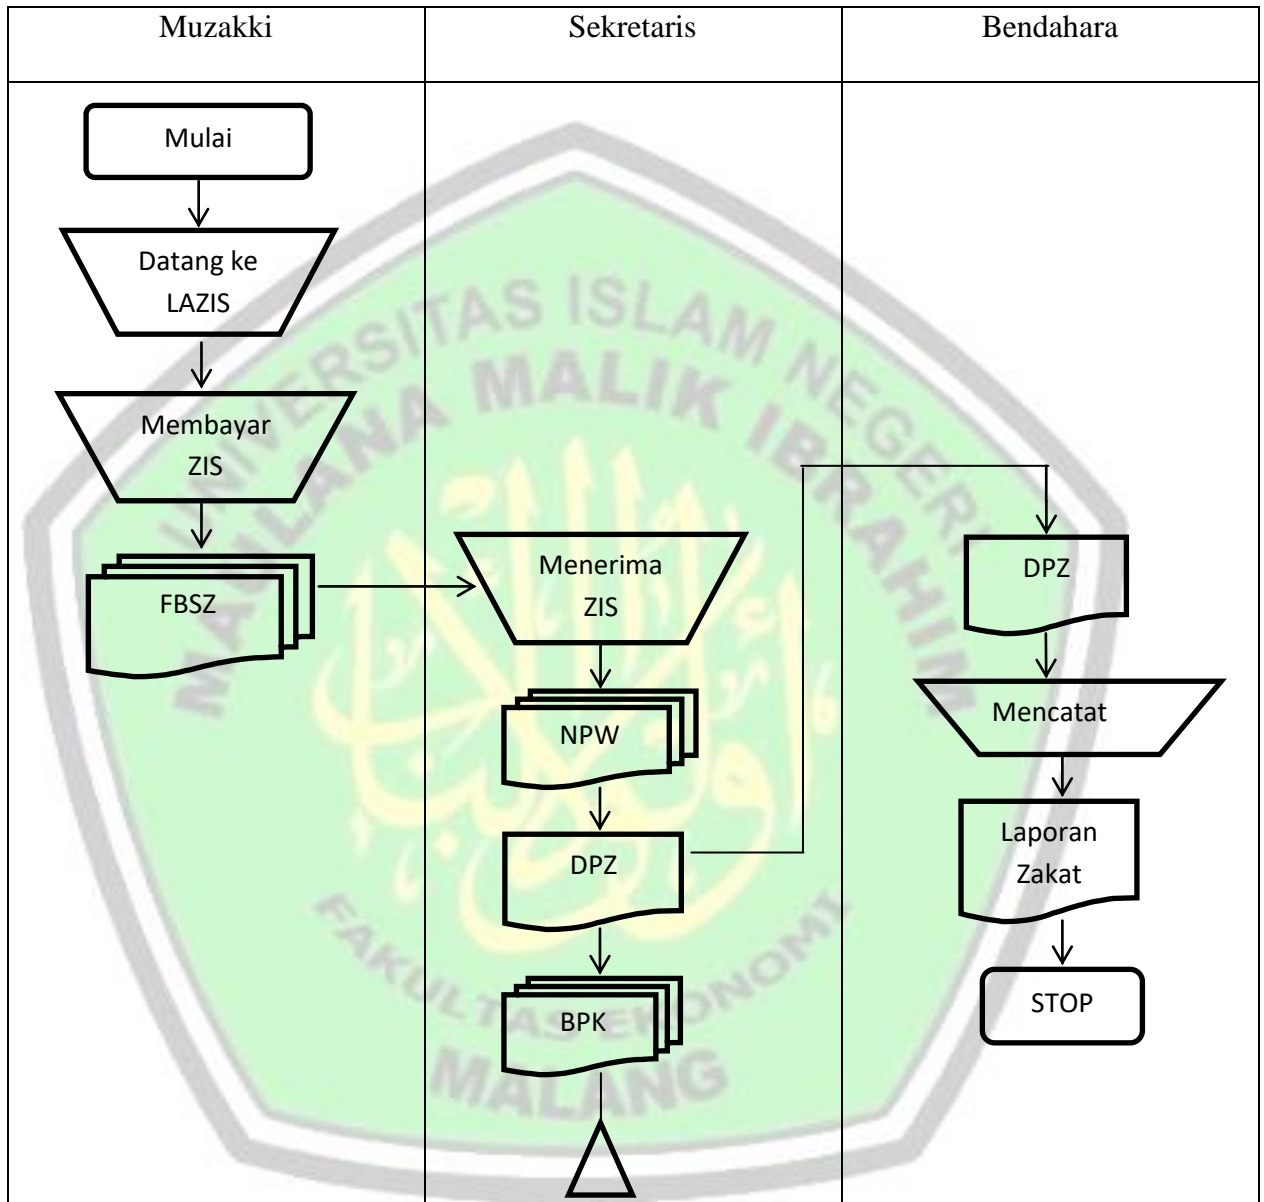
Muzakki

Sekretaris

Bendahara

Mulai

Datang ke LAZIS

Membayar ZIS

FBSZ

Menerima ZIS

NPW

DPZ

BPK

DPZ

Mencatat

Laporan Zakat

STOP

UNIVERSITAS ISLAM NEGERI MAULANA MALIK IBRAHIM

FAKULTAS EKONOMI

MALANG